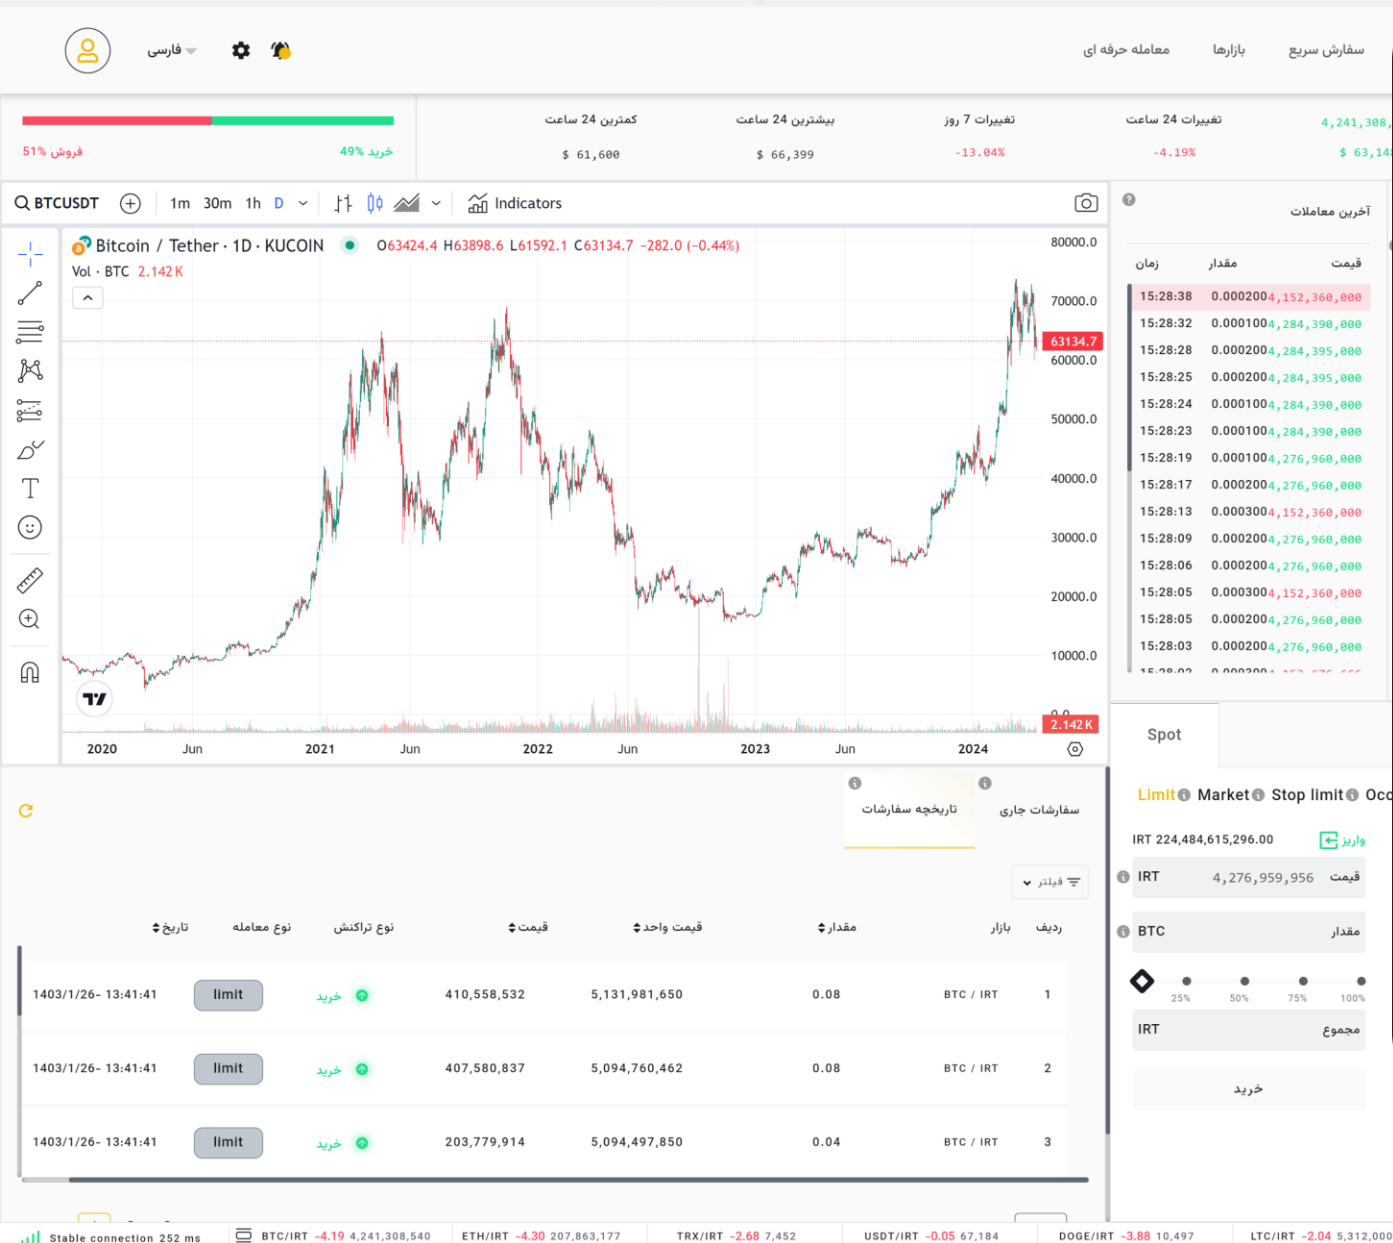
فارسی
سفارش سریع بازارها معامله حرفه ای

51% فروش 49% خرید
کمترین 24 ساعت $ 61,600
بیشترین 24 ساعت $ 66,399
تغییرات 7 روز -13.04%
تغییرات 24 ساعت -4.19%
4,241,308,
$ 63,14

BTCUSDT 1m 30m 1h D Indicators
Bitcoin / Tether · 1D · KUCOIN O63424.4 H63898.6 L61592.1 C63134.7 -282.0 (-0.44%)
Vol · BTC 2.142 K
80000.0
70000.0
63134.7
60000.0
50000.0
40000.0
30000.0
20000.0
10000.0
0.0
2.142 K
2020 Jun 2021 Jun 2022 Jun 2023 Jun 2024

آخرین معاملات
| زمان | مقدار | قیمت |
|---|---|---|
| 15:28:38 | 0.000200 | 4,152,360,000 |
| 15:28:32 | 0.000100 | 4,284,390,000 |
| 15:28:28 | 0.000200 | 4,284,395,000 |
| 15:28:25 | 0.000200 | 4,284,395,000 |
| 15:28:24 | 0.000100 | 4,284,390,000 |
| 15:28:23 | 0.000100 | 4,284,390,000 |
| 15:28:19 | 0.000100 | 4,276,960,000 |
| 15:28:17 | 0.000200 | 4,276,960,000 |
| 15:28:13 | 0.000300 | 4,152,360,000 |
| 15:28:09 | 0.000200 | 4,276,960,000 |
| 15:28:06 | 0.000200 | 4,276,960,000 |
| 15:28:05 | 0.000300 | 4,152,360,000 |
| 15:28:05 | 0.000200 | 4,276,960,000 |
| 15:28:03 | 0.000200 | 4,276,960,000 |

Spot
Limit Market Stop limit Oco
IRT 224,484,615,296.00 واریز
قیمت 4,276,959,956 IRT
مقدار BTC
25% 50% 75% 100%
مجموع IRT
خرید

تاریخچه سفارشات سفارشات جاری
فیلتر

| ردیف | بازار | مقدار | قیمت واحد | قیمت | نوع تراکنش | نوع معامله | تاریخ |
|---|---|---|---|---|---|---|---|
| 1 | BTC / IRT | 0.08 | 5,131,981,650 | 410,558,532 | خرید | limit | 1403/1/26- 13:41:41 |
| 2 | BTC / IRT | 0.08 | 5,094,760,462 | 407,580,837 | خرید | limit | 1403/1/26- 13:41:41 |
| 3 | BTC / IRT | 0.04 | 5,094,497,850 | 203,779,914 | خرید | limit | 1403/1/26- 13:41:41 |

Stable connection 252 ms BTC/IRT -4.19 4,241,308,540 ETH/IRT -4.30 207,863,177 TRX/IRT -2.68 7,452 USDT/IRT -0.05 67,184 DOGE/IRT -3.88 10,497 LTC/IRT -2.04 5,312,000